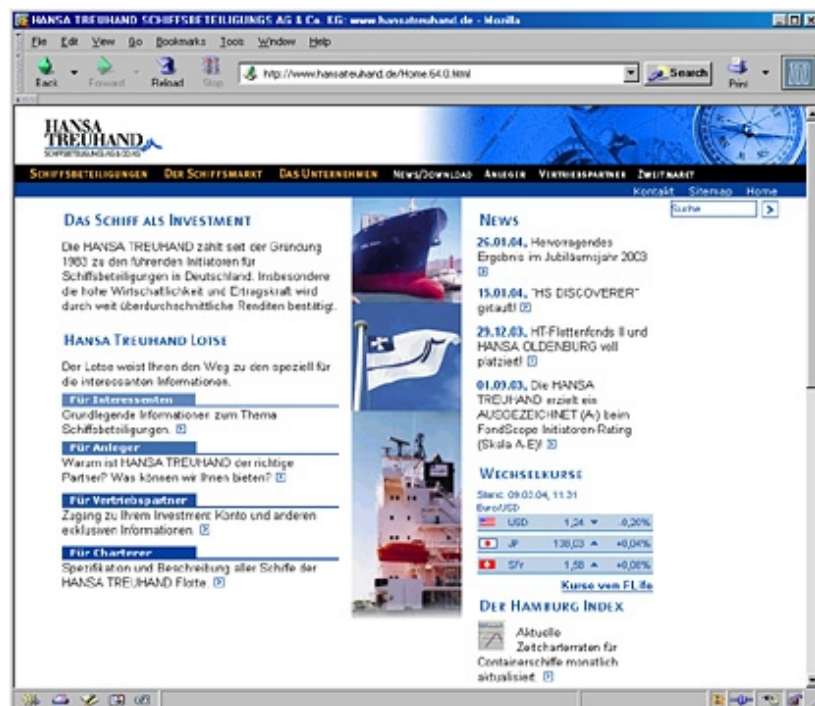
HANSA TREUHAND SCHIFFSBETEILIGUNGS AG & Co. KG: www.hansatreuhand.de - Mozilla

File Edit View Go Bookmarks Tools Window Help

Back Forward Reload Stop http://www.hansatreuhand.de/Home.64.0.html Search Print

HANSA TREUHAND
SCHIFFSBETEILIGUNGS AG & CO. KG

Schiffsbeteiligungen Der Schiffsmarkt Das Unternehmen News/Download Anleger Vertriebspartner Zweitmarkt

Kontakt Sitemap Home

Suche

Das Schiff als Investment

Die HANSA TREUHAND zählt seit der Gründung 1983 zu den führenden Initiatoren für Schiffsbeteiligungen in Deutschland. Insbesondere die hohe Wirtschaftlichkeit und Ertragskraft wird durch weit überdurchschnittliche Renditen bestätigt.

Hansa Treuhand Lotse

Der Lotse weist Ihnen den Weg zu den speziell für die interessanten Informationen.

Für Interessenten
Grundlegende Informationen zum Thema Schiffsbeteiligungen.

Für Anleger
Warum ist HANSA TREUHAND der richtige Partner? Was können wir Ihnen bieten?

Für Vertriebspartner
Zugang zu Ihrem Investment Konto und anderen exklusiven Informationen.

Für Charterer
Spezifikation und Beschreibung aller Schiffe der HANSA TREUHAND Flotte.

News

26.01.04, Hervorragendes Ergebnis im Jubiläumsjahr 2003

15.01.04, "HS DISCOVERER" getauft!

29.12.03, HT-Flottenfonds II und HANSA OLDENBURG voll platziert!

01.09.03, Die HANSA TREUHAND erzielt ein AUSGEZEICHNET (A-) beim FondScope Initiatoren-Rating (Skala A-E)!

Wechselkurse

Stand: 09.03.04, 11:31
Euro/USD

| | | | |
|---|---|---|---|
| USD | 1,24 ▼ | -0,20% |
| JP | 138,03 ▲ | +0,04% |
| SFr | 1,58 ▲ | +0,06% |

Kurse von FL.ife

Der Hamburg Index

Aktuelle Zeitcharterraten für Containerschiffe monatlich aktualisiert.